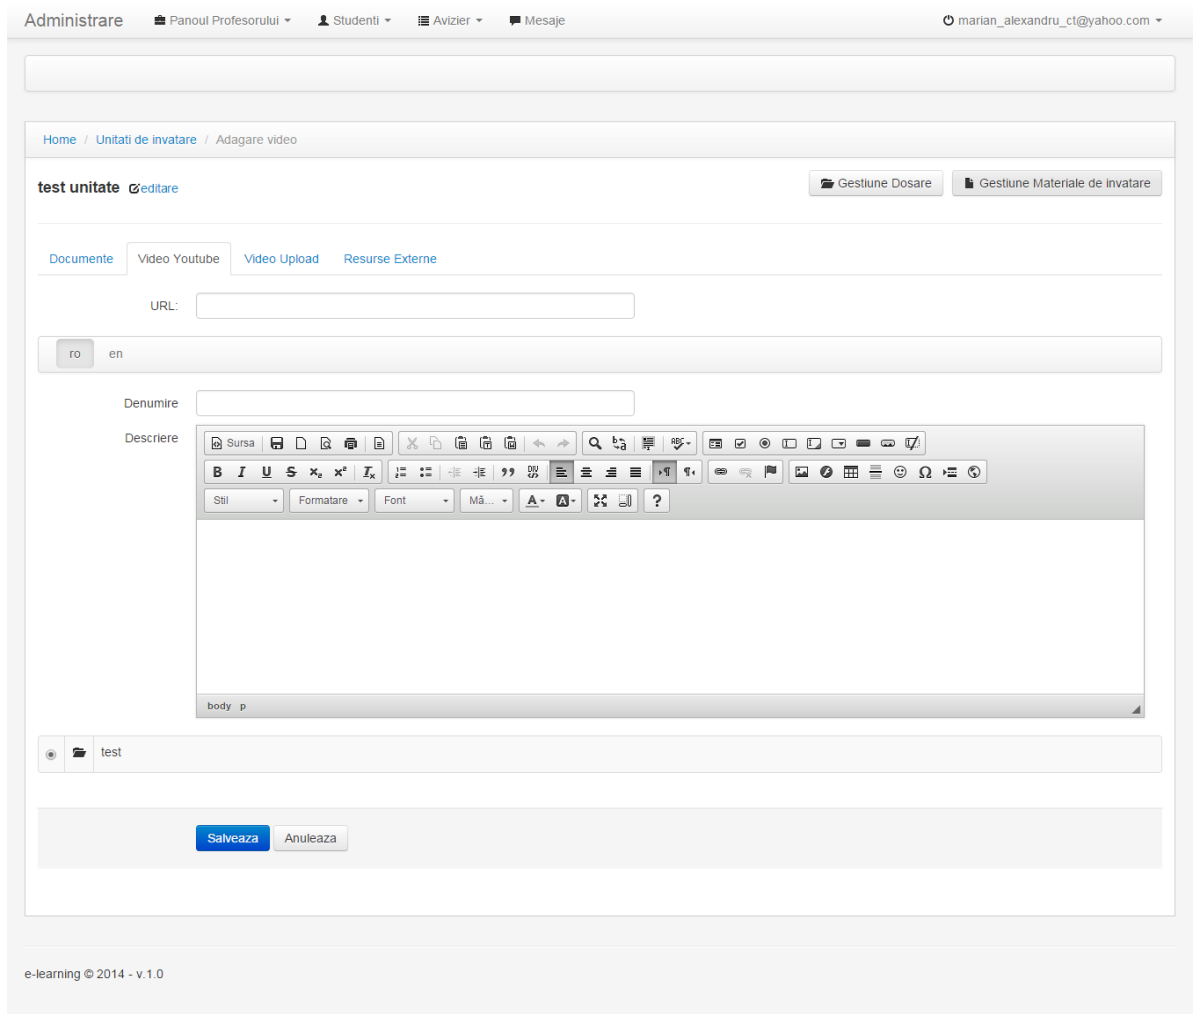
Administrare Panoul Profesorului Studenti Avizier Mesaje marian_alexandru_ct@yahoo.com

Home / Unitati de invatare / Adagare video

test unitate editare

Gestiune Dosare Gestiune Materiale de invatare

Documente Video Youtube Video Upload Resurse Externe

URL:

ro en

Denumire

Descriere

Sursa

Stil Formatare Font Mă...

body p

test

Salveaza Anuleaza

e-learning © 2014 - v.1.0